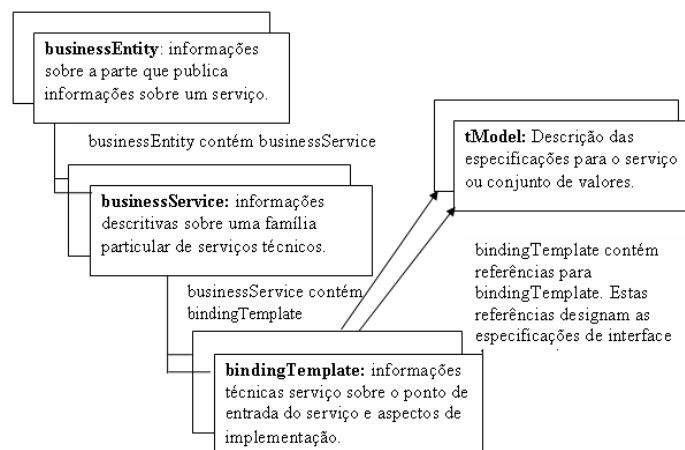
**businessEntity**: informações sobre a parte que publica informações sobre um serviço.

businessEntity contém businessService

**businessService:** informações descritivas sobre uma família particular de serviços técnicos.

businessService contém bindingTemplate

**bindingTemplate:** informações técnicas serviço sobre o ponto de entrada do serviço e aspectos de implementação.

**tModel:** Descrição das especificações para o serviço ou conjunto de valores.

bindingTemplate contém referências para bindingTemplate. Estas referências designam as especificações de interface